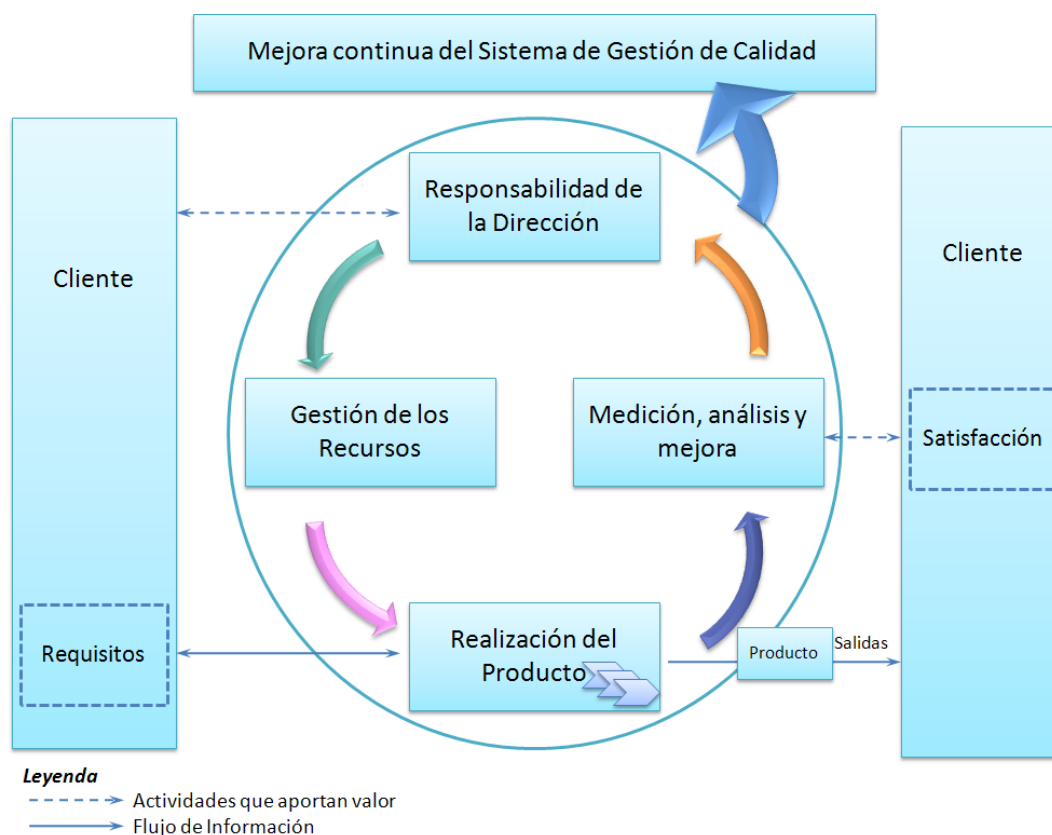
Mejora continua del Sistema de Gestión de Calidad

Cliente

Responsabilidad de la Dirección

Cliente

Gestión de los Recursos

Medición, análisis y mejora

Satisfacción

Requisitos

Realización del Producto

Producto

Salidas

Leyenda
Actividades que aportan valor
Flujo de Información